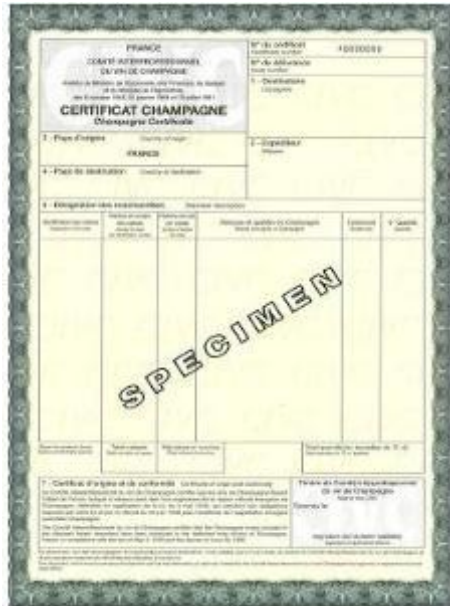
FRANCE
COMITÉ INTERPROFESSIONNEL DU VIN DE CHAMPAGNE
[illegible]

CERTIFICAT CHAMPAGNE
Champagne Certificate

N° du certificat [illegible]
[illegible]

N° de référence
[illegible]

1 - Destinataire
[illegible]

2 - Pays d'origine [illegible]
FRANCE

3 - Expéditeur
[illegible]

4 - Pays de destination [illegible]

5 - Désignation des marchandises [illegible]

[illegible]

SPECIMEN

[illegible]

7 - Certificat d'origine et de conformité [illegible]
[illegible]

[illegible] du Comité Interprofessionnel du vin de Champagne
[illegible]